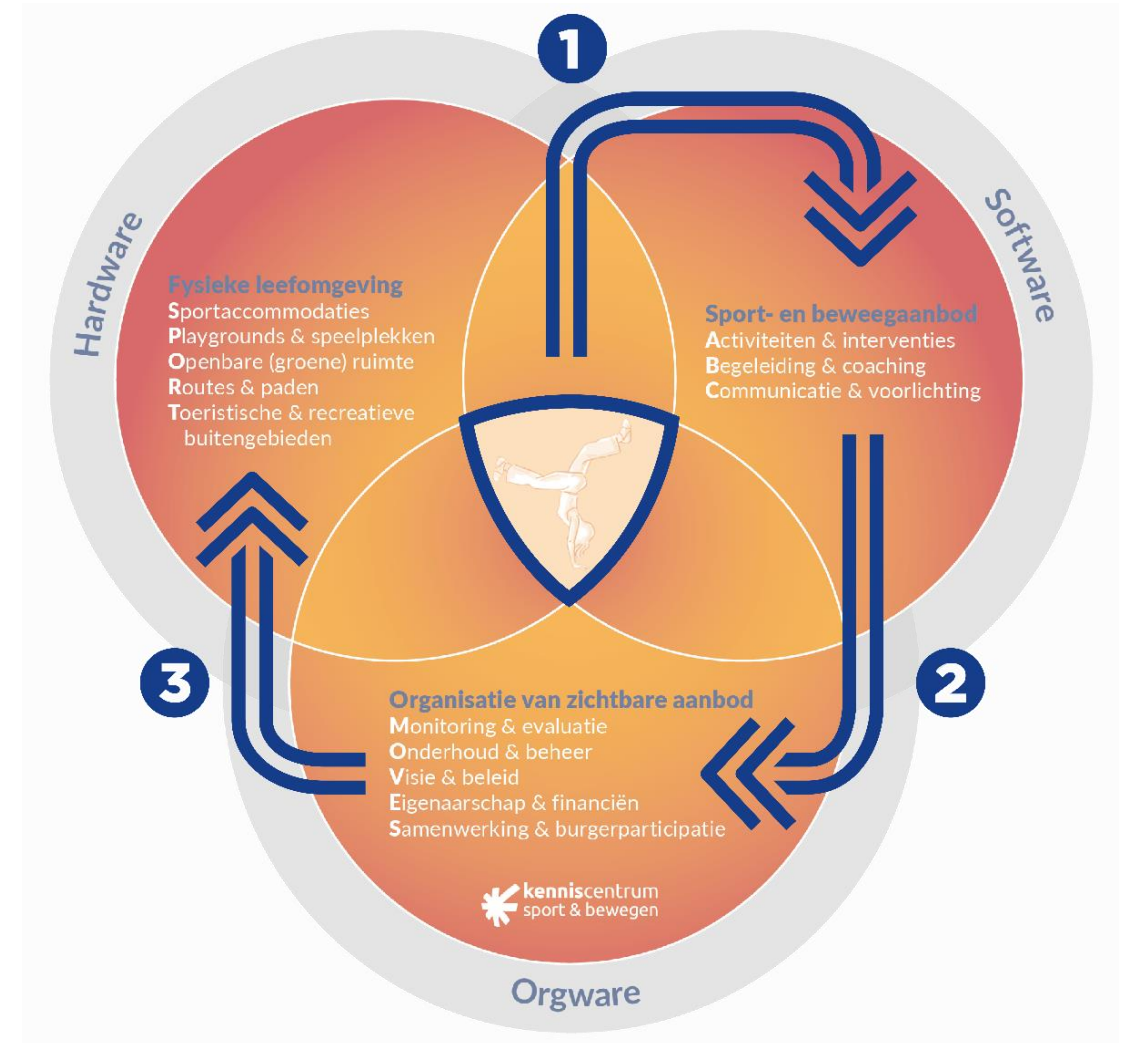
1

Hardware

Software

Fysieke leefomgeving
Sportaccommodaties
Playgrounds & speelplekken
Openbare (groene) ruimte
Routes & paden
Toeristische & recreatieve buitengebieden

Sport- en beweegaanbod
Activiteiten & interventies
Begeleiding & coaching
Communicatie & voorlichting

3

2

Organisatie van zichtbare aanbod
Monitoring & evaluatie
Onderhoud & beheer
Visie & beleid
Eigenaarschap & financiën
Samenwerking & burgerparticipatie

kenniscentrum sport & bewegen

Orgware